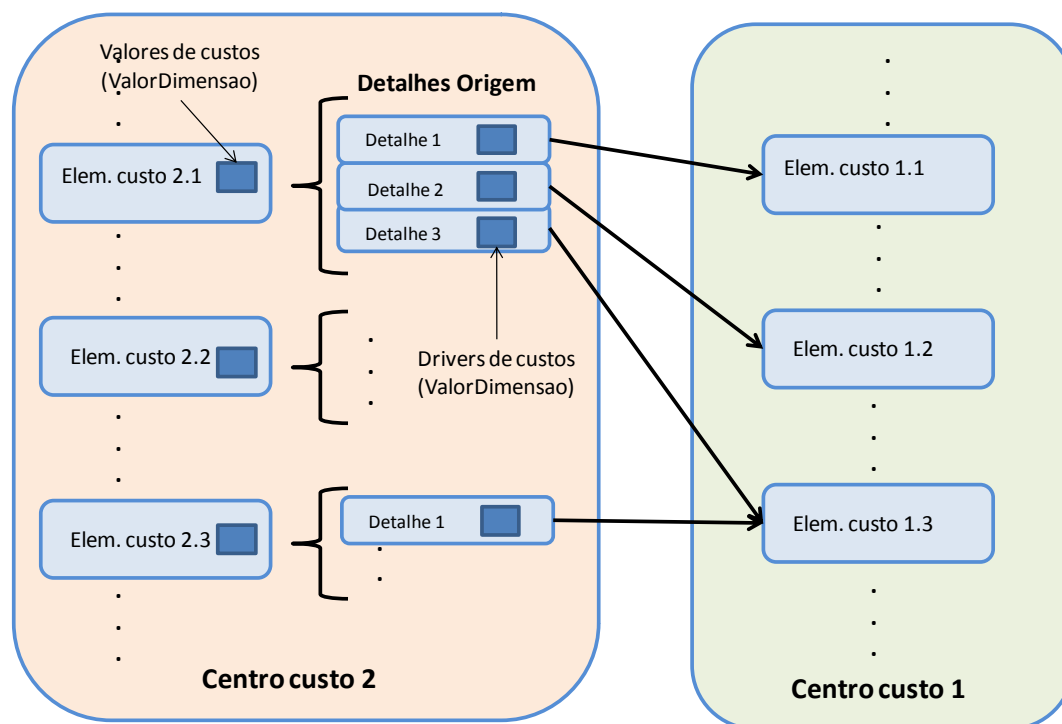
Valores de custos (ValorDimensao)

Detalhes Origem

Elem. custo 2.1

Detalhe 1

Detalhe 2

Detalhe 3

Elem. custo 2.2

Drivers de custos (ValorDimensao)

Elem. custo 2.3

Detalhe 1

Centro custo 2

Elem. custo 1.1

Elem. custo 1.2

Elem. custo 1.3

Centro custo 1